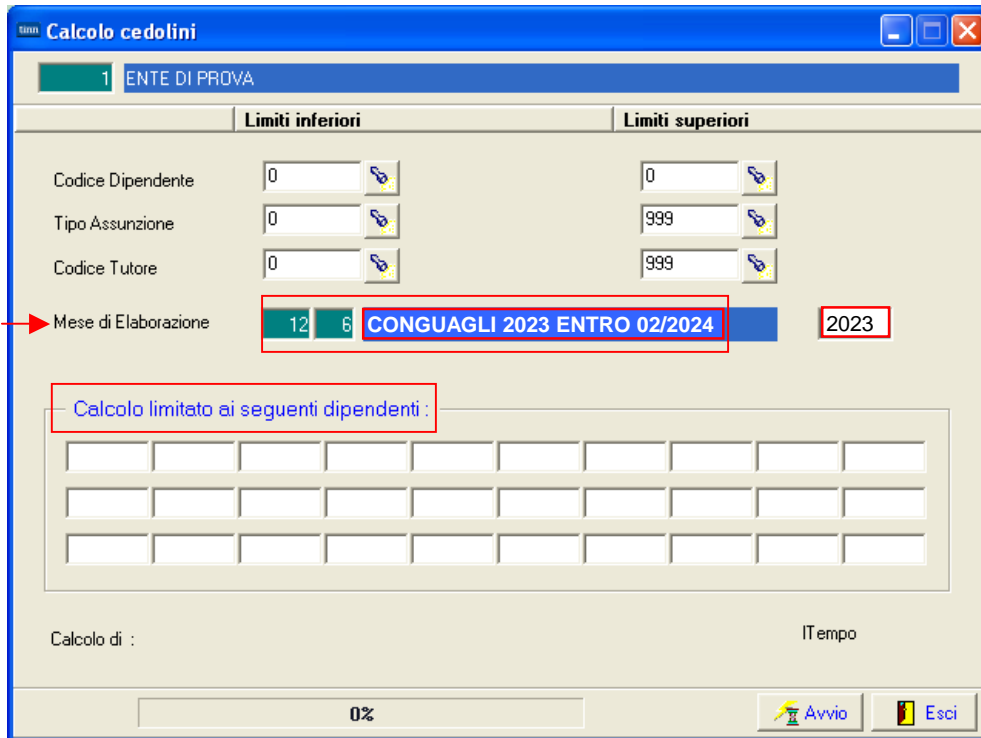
Calcolo cedolini

1 ENTE DI PROVA

Limiti inferiori

Limiti superiori

Codice Dipendente 0 0

Tipo Assunzione 0 999

Codice Tutore 0 999

Mese di Elaborazione 12 6 CONGUAGLI 2023 ENTRO 02/2024 2023

Calcolo limitato ai seguenti dipendenti :

Calcolo di :

ITempo

0%

Avvio

Esci